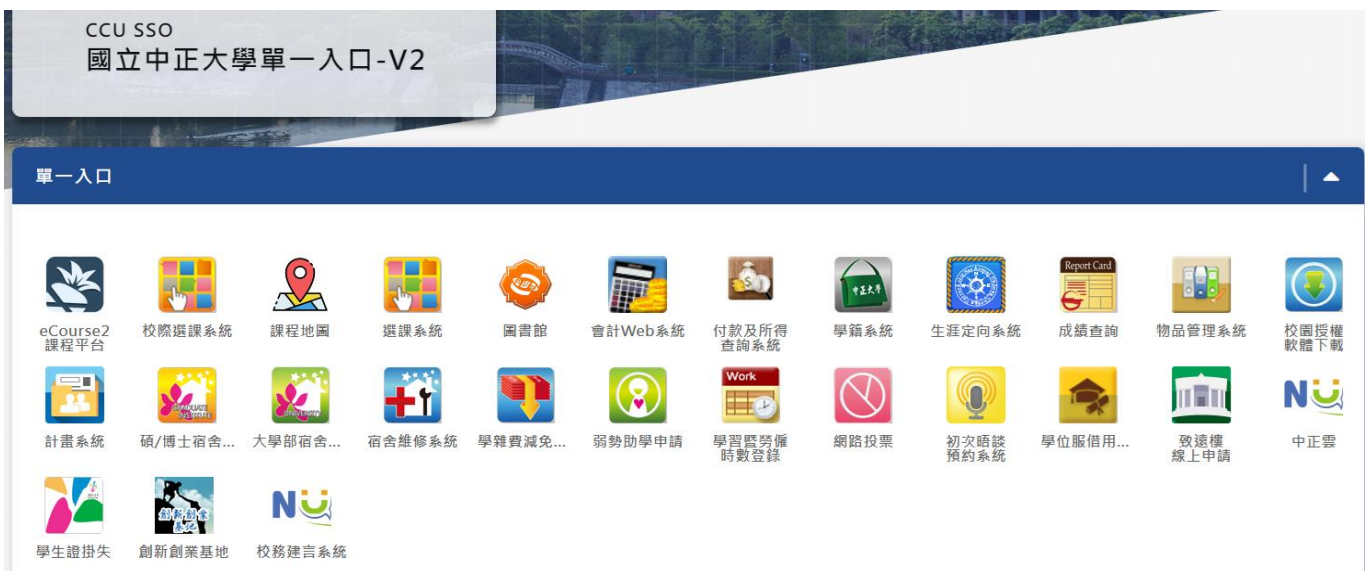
CCU SSO
國立中正大學單一入口-V2

單一入口

eCourse2 課程平台

校際選課系統

課程地圖

選課系統

圖書館

會計Web系統

付款及所得查詢系統

學籍系統

生涯定向系統

Report Card
成績查詢

物品管理系統

校園授權軟體下載

計畫系統

碩/博士宿舍...

大學部宿舍...

宿舍維修系統

學雜費減免...

弱勢助學申請

Work
學習暨勞僱時數登錄

網路投票

初次晤談預約系統

學位服借用...

致遠樓線上申請

NU
中正雲

學生證掛失

創新創業基地

NU
校務建言系統